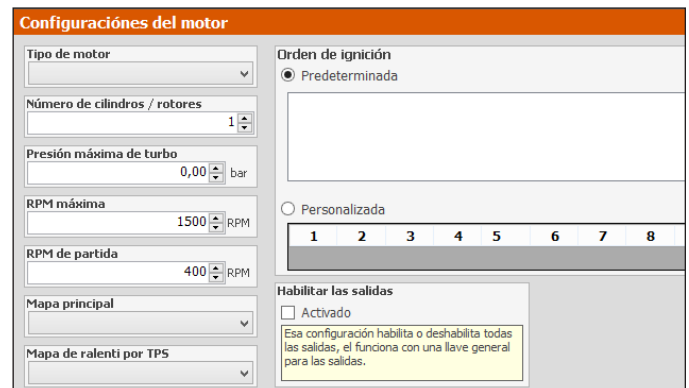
Configuraciónes del motor

Tipo de motor

Número de cilindros / rotores

1

Presión máxima de turbo

0,00 bar

RPM máxima

1500 RPM

RPM de partida

400 RPM

Mapa principal

Mapa de ralenti por TPS

Orden de ignición

Predeterminada

Personalizada

| 1 | 2 | 3 | 4 | 5 | 6 | 7 | 8 |
|---|---|---|---|---|---|---|---|

Habilitar las salidas

Activado

Esa configuración habilita o deshabilita todas las salidas, el funciona con una llave general para las salidas.